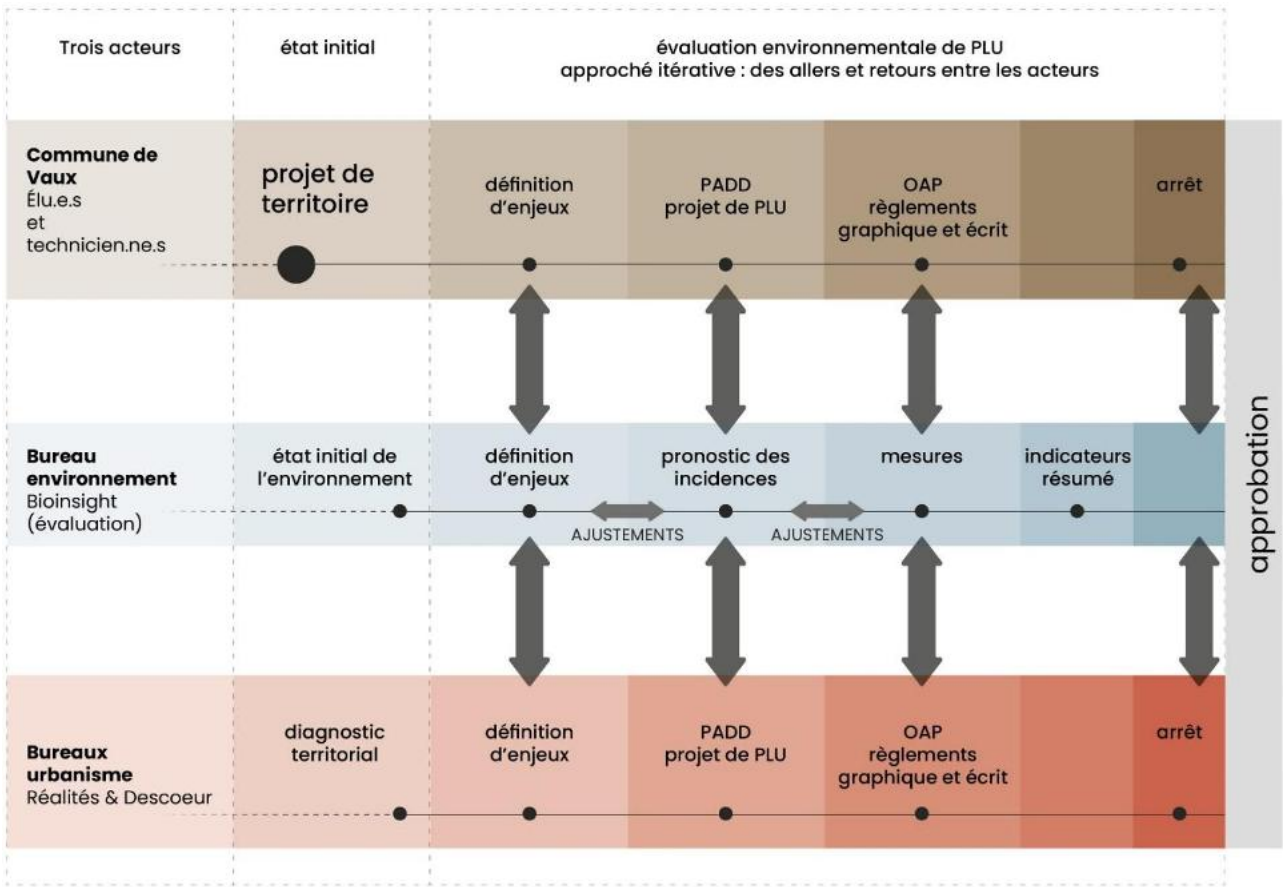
Trois acteurs

état initial

évaluation environnementale de PLU
approché itérative : des allers et retours entre les acteurs

**Commune de Vaux**
Élu.e.s et technicien.ne.s

projet de territoire

définition d'enjeux

PADD
projet de PLU

OAP
règlements graphique et écrit

arrêt

**Bureau environnement**
Bioinsight (évaluation)

état initial de l'environnement

définition d'enjeux

pronostic des incidences

mesures

indicateurs résumé

AJUSTEMENTS

AJUSTEMENTS

**Bureaux urbanisme**
Réalités & Descoeur

diagnostic territorial

définition d'enjeux

PADD
projet de PLU

OAP
règlements graphique et écrit

arrêt

approbation